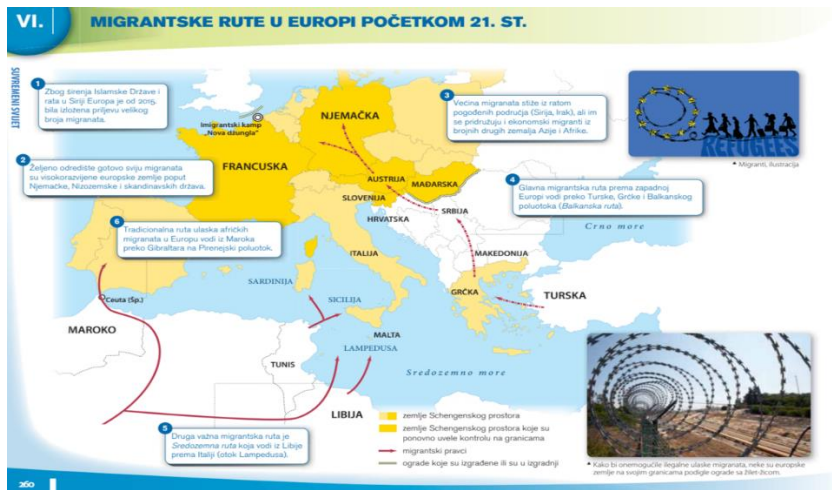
VI. MIGRANTSKE RUTE U EUROPI POČETKOM 21. ST.

SUVREMENI SVIJET

1 Zbog širenja Islamske Države i rata u Siriji Europa je od 2015. bila izložena priljevu velikog broja migranata.

2 Željeno odredište gotovo svih migranata su visokorazvijene europske zemlje poput Njemačke, Nizozemske i skandinavskih država.

3 Većina migranata stiže iz ratom pogođenih područja (Sirija, Irak), ali im se pridružuju i ekonomski migranti iz brojnih drugih zemalja Azije i Afrike.

4 Glavna migrantska ruta prema zapadnoj Europi vodi preko Turske, Grčke i Balkanskog poluotoka (Balkanska ruta).

5 Druga važna migrantska ruta je Sredozemna ruta koja vodi iz Libije prema Italiji (otok Lampedusa).

6 Tradicionalna ruta ulaska afričkih migranata u Europu vodi iz Maroka preko Gibraltara na Pirenejski poluotok.

Imigrantski kamp „Nova džungla"
NJEMAČKA
FRANCUSKA
AUSTRIJA
MAĐARSKA
SLOVENIJA
HRVATSKA
SRBIJA
Crno more
ITALIJA
MAKEDONIJA
SARDINIJA
SICILIJA
GRČKA
TURSKA
Ceuta (Šp.)
MAROKO
MALTA
LAMPEDUSA
TUNIS
Sredozemno more
LIBIJA

REFUGEES
Migranti, ilustracija

zemlje Schengenskog prostora
zemlje Schengenskog prostora koje su ponovno uvele kontrolu na granicama
migrantski pravci
ograde koje su izgrađene ili su u izgradnji

Kako bi onemogućile ilegalne ulaske migranata, neke su europske zemlje na svojim granicama podigle ograde sa žilet-žicom.

360